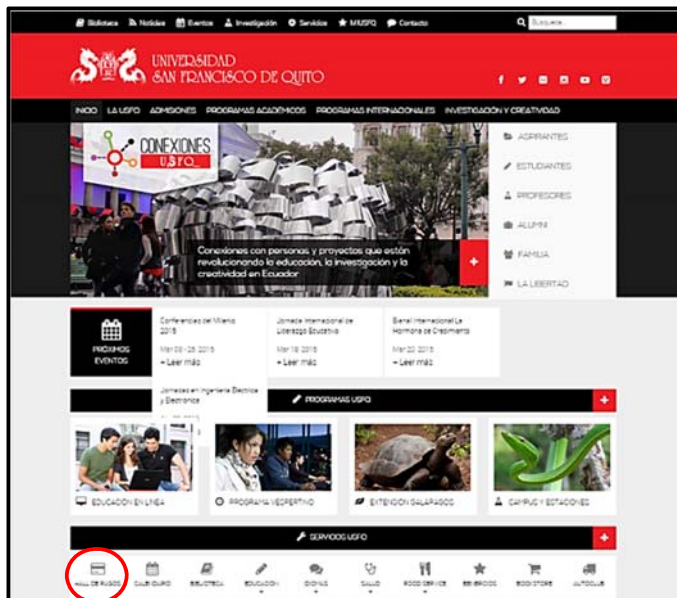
Biblioteca Noticias Eventos Investigación Servicios MIUSFQ Contacto Búsqueda...

UNIVERSIDAD SAN FRANCISCO DE QUITO

INICIO LA USFQ ADMISIONES PROGRAMAS ACADÉMICOS PROGRAMAS INTERNACIONALES INVESTIGACIÓN Y CREATIVIDAD

CONEXIONES USFQ

Conexiones con personas y proyectos que están revolucionando la educación, la investigación y la creatividad en Ecuador

ASPIRANTES
ESTUDIANTES
PROFESORES
ALUMNI
FAMILIA
LA LIBERTAD

PRÓXIMOS EVENTOS

Conferencias del Milenio 2015
Mar 03 - 25 2015
+ Leer más

Jornada Internacional de Liderazgo Educativo
Mar 18 2015
+ Leer más

Bienal Internacional La Hormona de Crecimiento
Mar 20 2015
+ Leer más

Jornadas en Ingeniería Eléctrica y Electrónica

PROGRAMAS USFQ

EDUCACIÓN EN LÍNEA
PROGRAMA VESPERTINO
EXTENSIÓN GALÁPAGOS
CAMPUS Y ESTACIONES

SERVICIOS USFQ

MALL DE PAGOS
CLUB OLIMPO
BIBLIOTECA
EDUCACIÓN
IDIOMAS
SALUD
FOOD SERVICE
BEBIERIOS
BOOKSTORE
AUTOCLUB